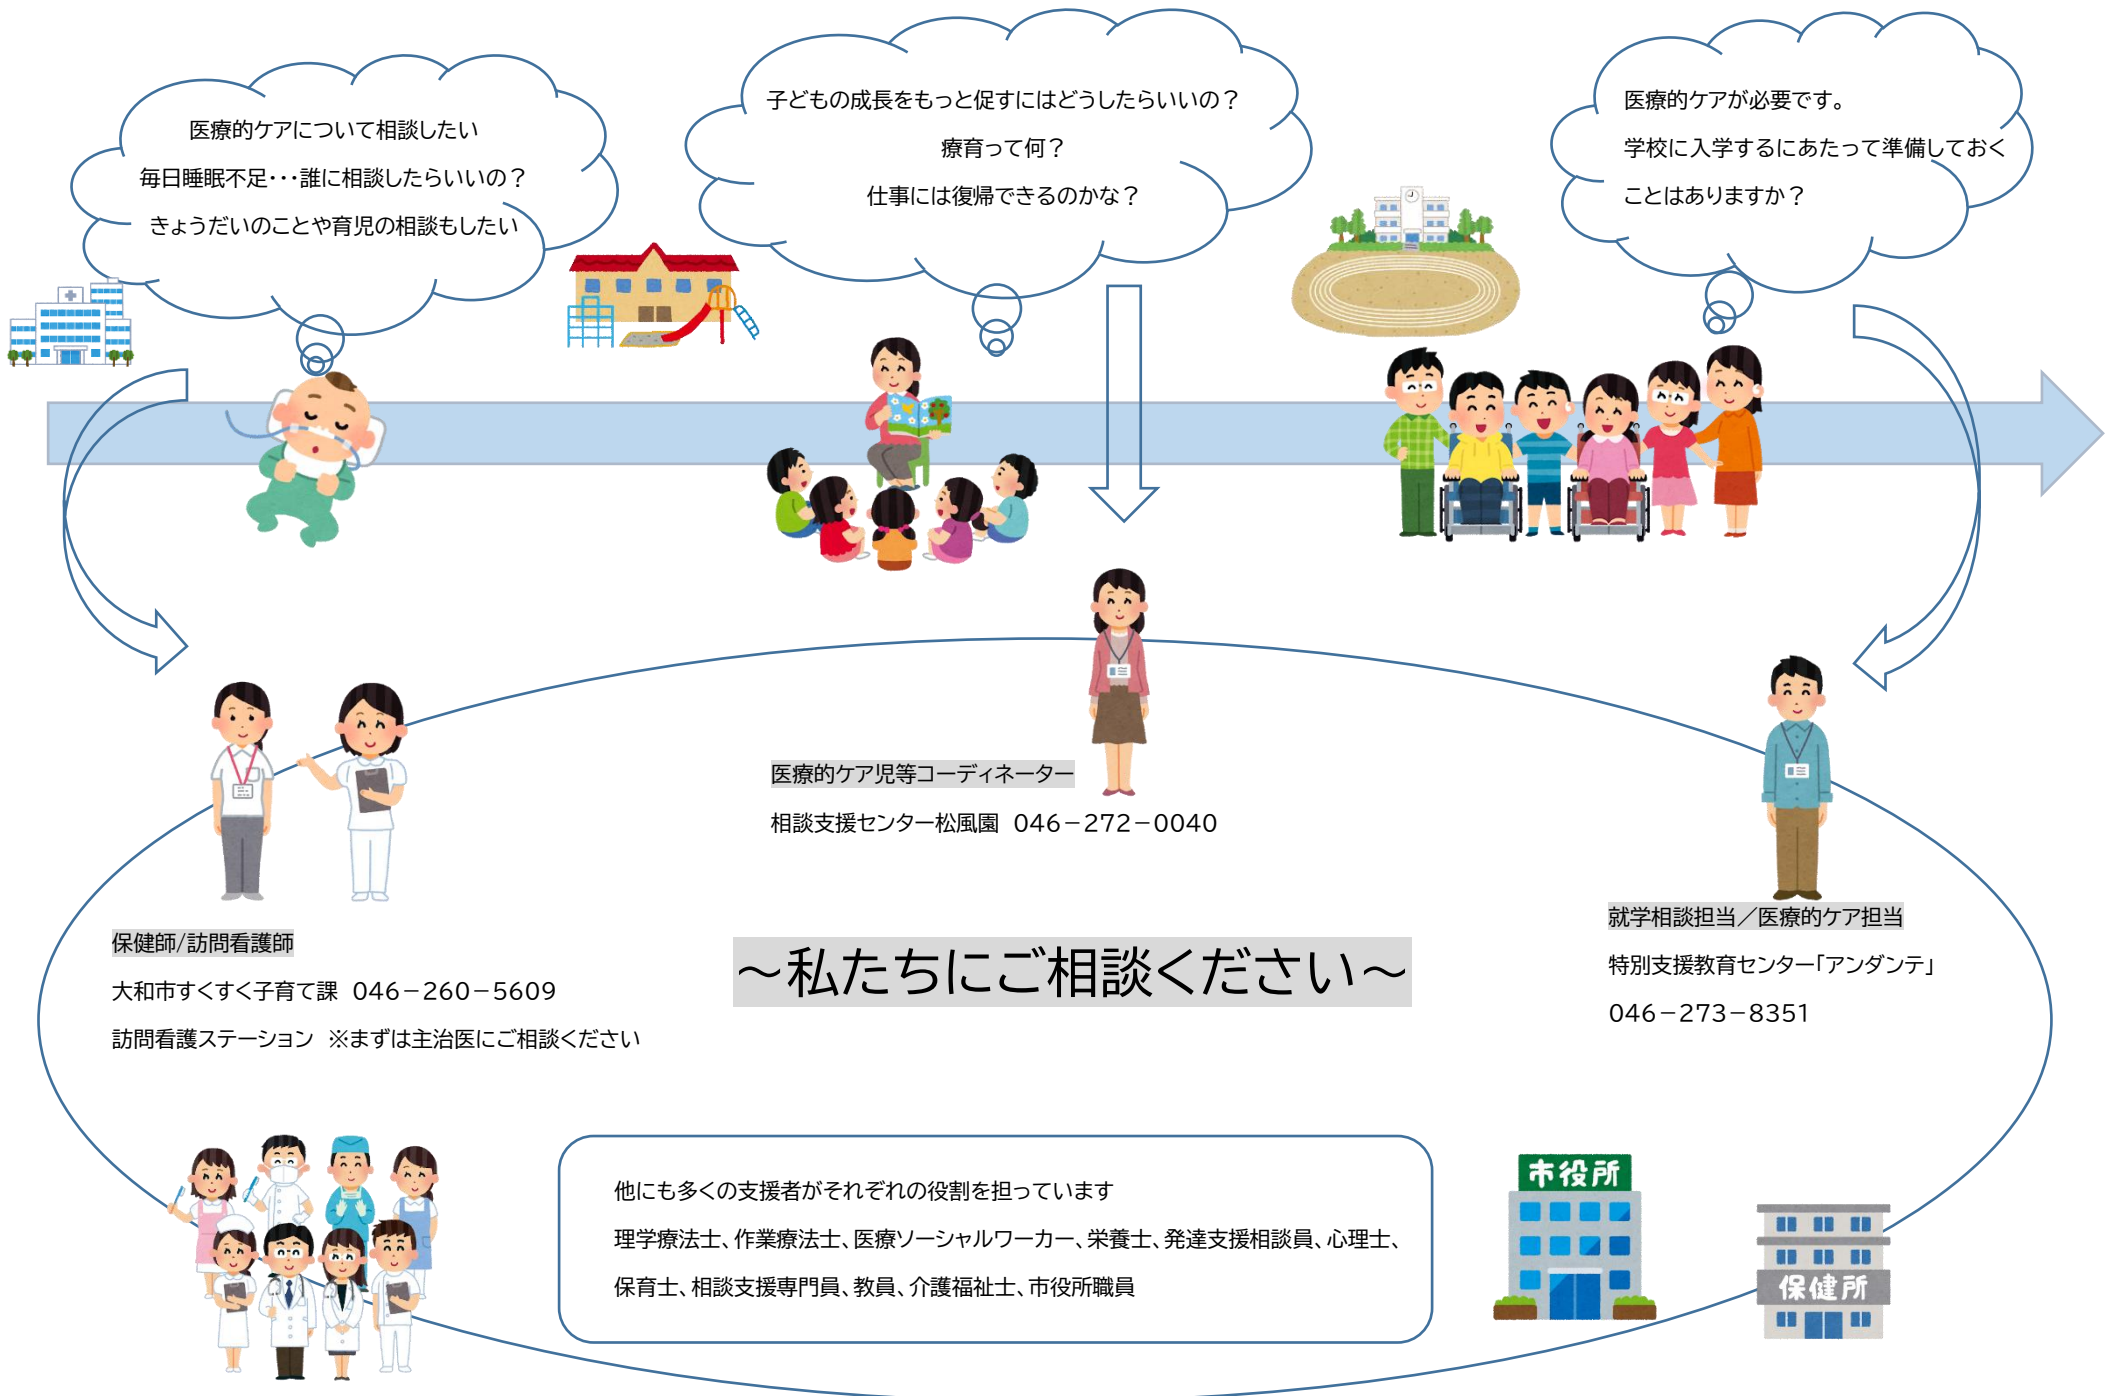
医療的ケアについて相談したい

毎日睡眠不足･･･誰に相談したらいいの？

きょうだいのことや育児の相談もしたい

子どもの成長をもっと促すにはどうしたらいいの？

療育って何？

仕事には復帰できるのかな？

医療的ケアが必要です。

学校に入学するにあたって準備しておくことはありますか？

医療的ケア児等コーディネーター

相談支援センター松風園　046－272－0040

保健師/訪問看護師

大和市すくすく子育て課　046－260－5609

訪問看護ステーション　※まずは主治医にご相談ください

～私たちにご相談ください～

就学相談担当／医療的ケア担当

特別支援教育センター「アンダンテ」

046－273－8351

他にも多くの支援者がそれぞれの役割を担っています

理学療法士、作業療法士、医療ソーシャルワーカー、栄養士、発達支援相談員、心理士、

保育士、相談支援専門員、教員、介護福祉士、市役所職員

市役所

保健所